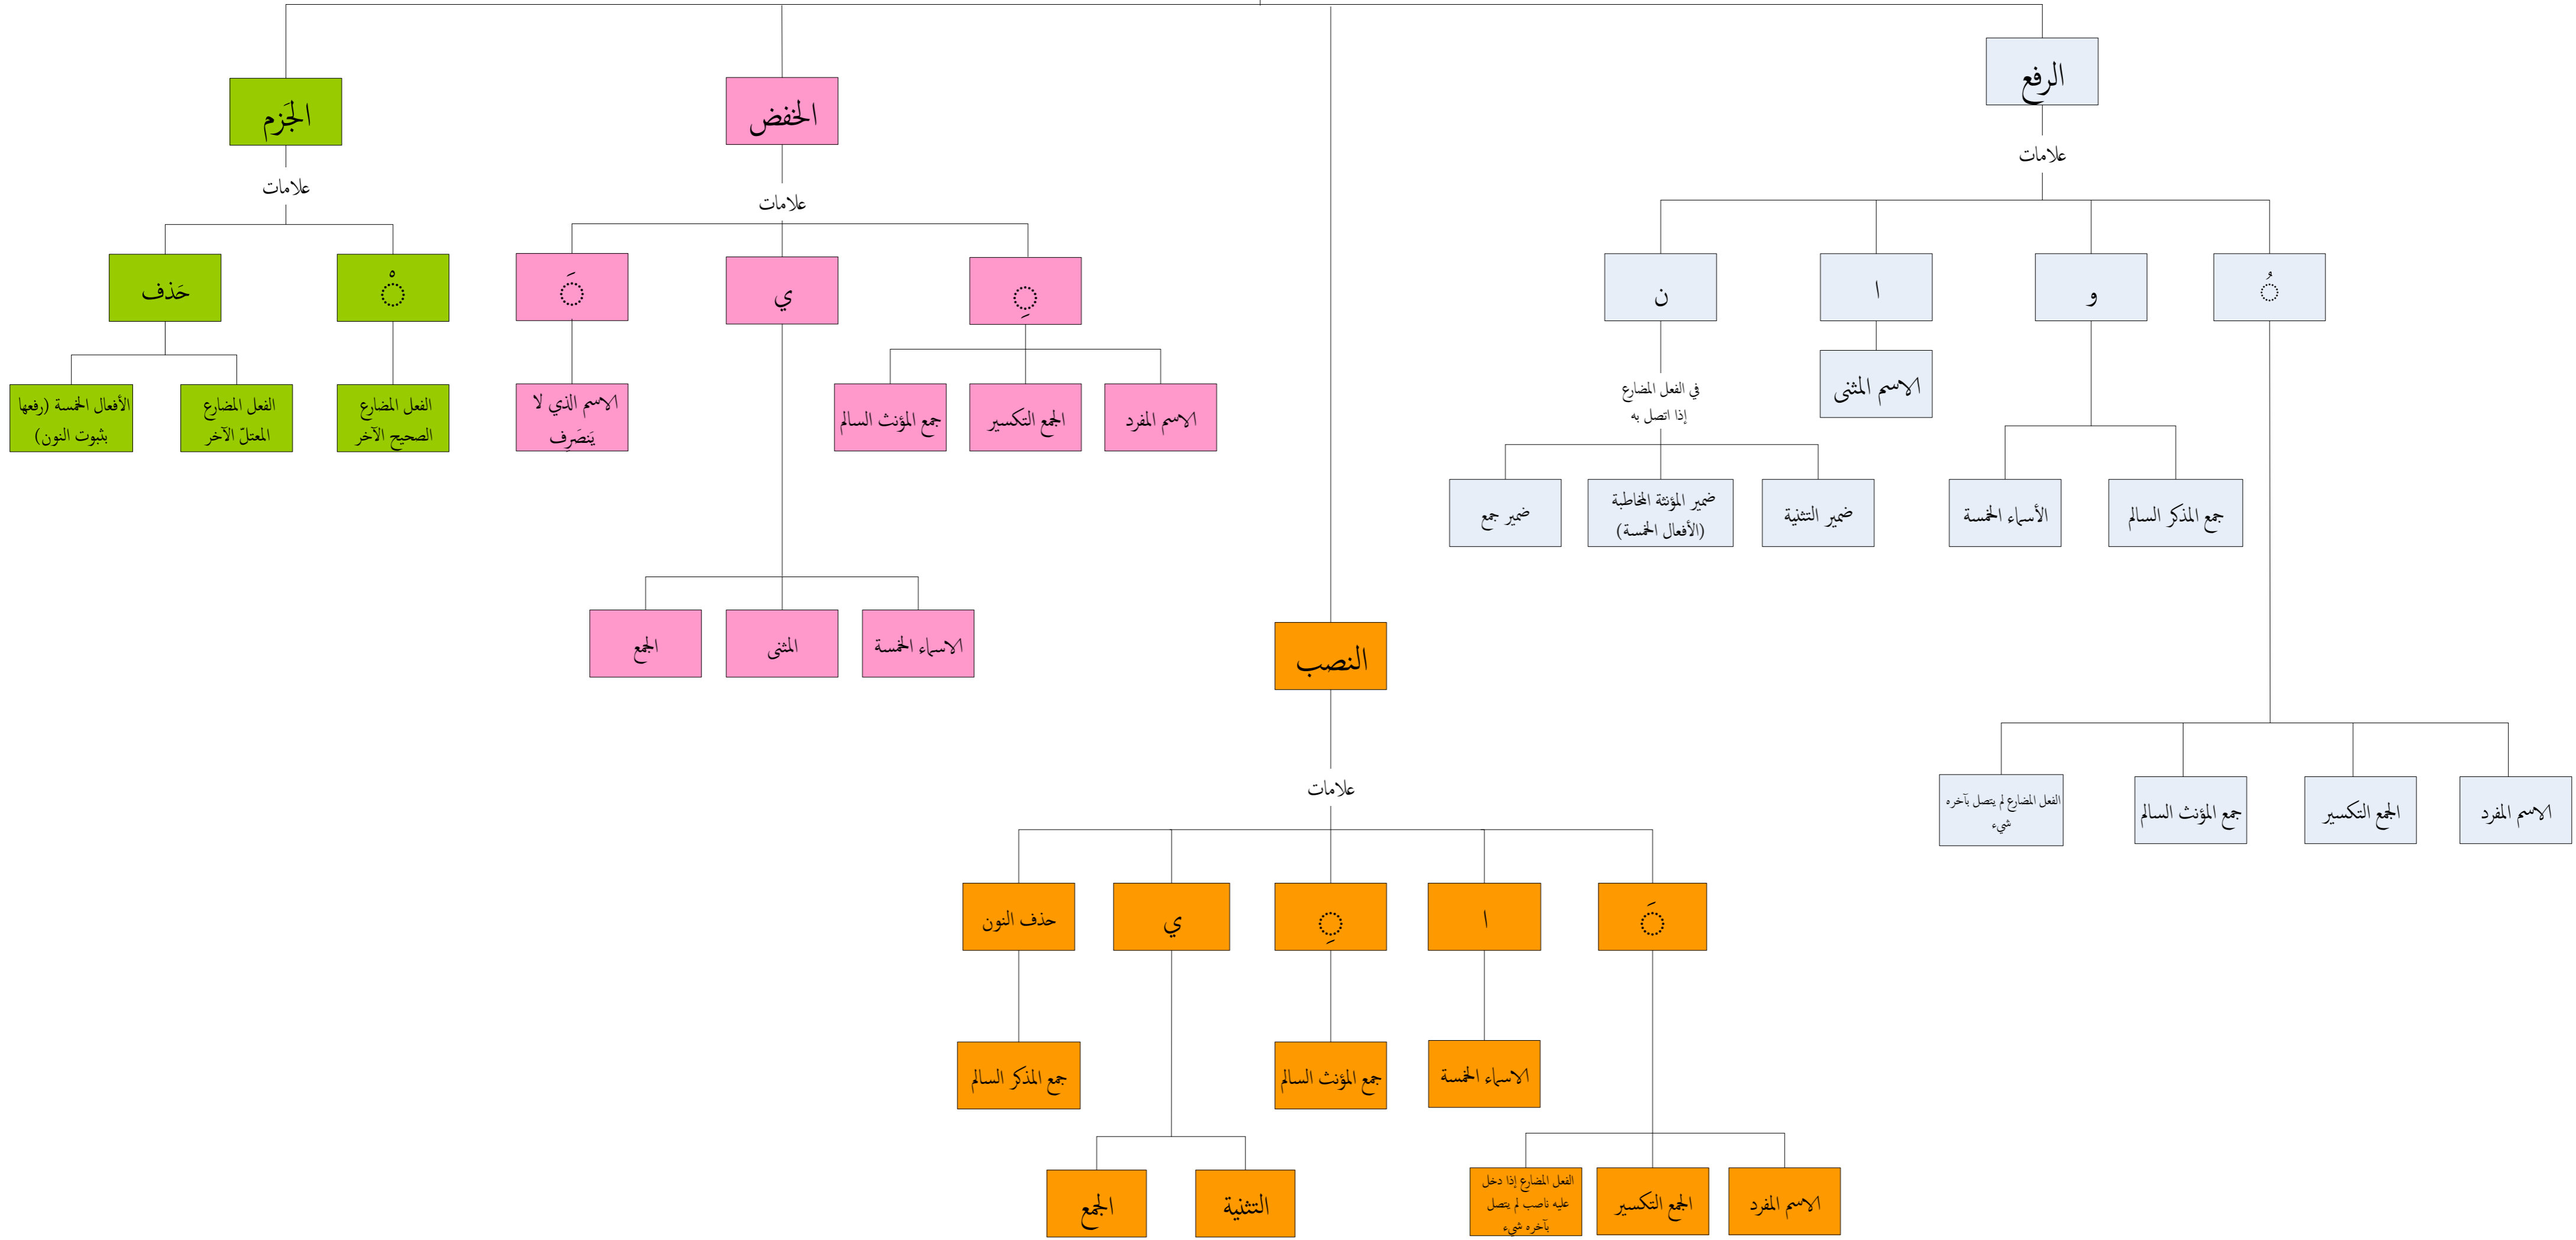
الرفع

علامات

ُ◌

و

ا

ن

الاسم المثنى

في الفعل المضارع إذا اتصل به

ضمير التثنية

ضمير المؤنثة المخاطبة (الأفعال الخمسة)

ضمير جمع

جمع المذكر السالم

الأسماء الخمسة

الاسم المفرد

الجمع التكسير

جمع المؤنث السالم

الفعل المضارع لم يتصل بآخره شيء

الخفض

علامات

ِ◌

ي

َ◌

الاسم المفرد

الجمع التكسير

جمع المؤنث السالم

الاسم الذي لا يَنصَرف

الاسماء الخمسة

المثنى

الجمع

الجَزم

علامات

ْ◌

حَذف

الفعل المضارع الصحيح الآخر

الفعل المضارع المعتلّ الآخر

الأفعال الخمسة (رفعها بثبوت النون)

النصب

علامات

َ◌

ا

ِ◌

ي

حذف النون

الاسماء الخمسة

جمع المؤنث السالم

جمع المذكر السالم

الاسم المفرد

الجمع التكسير

الفعل المضارع إذا دخل عليه ناصب لم يتصل بآخره شيء

التثنية

الجمع